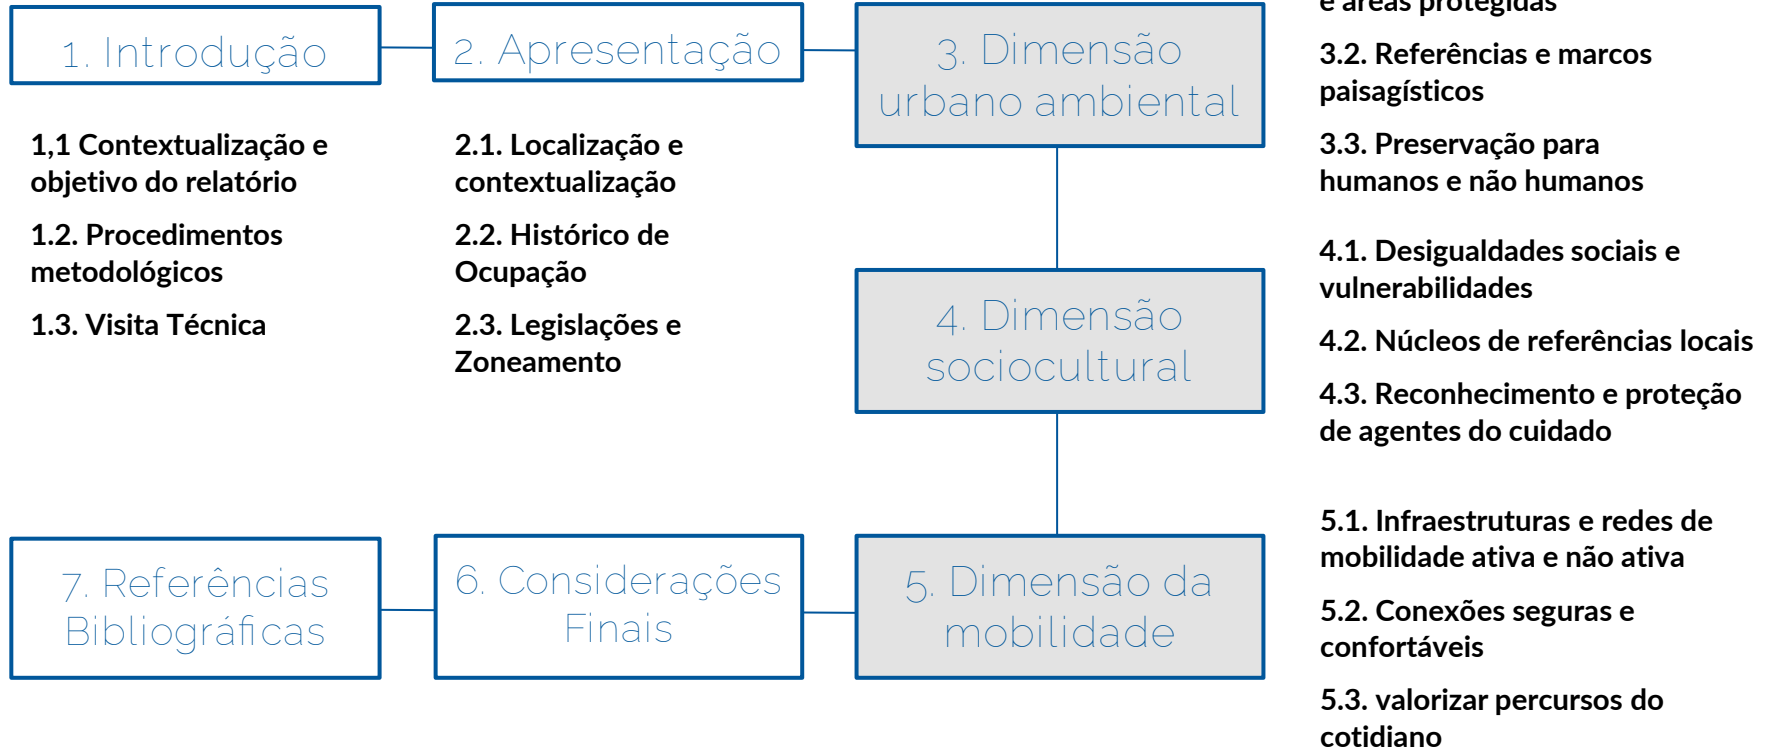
1. Introdução

1,1 Contextualização e objetivo do relatório

1.2. Procedimentos metodológicos

1.3. Visita Técnica

2. Apresentação

2.1. Localização e contextualização

2.2. Histórico de Ocupação

2.3. Legislações e Zoneamento

3. Dimensão urbano ambiental

e áreas protegidas

3.2. Referências e marcos paisagísticos

3.3. Preservação para humanos e não humanos

4. Dimensão sociocultural

4.1. Desigualdades sociais e vulnerabilidades

4.2. Núcleos de referências locais

4.3. Reconhecimento e proteção de agentes do cuidado

5. Dimensão da mobilidade

5.1. Infraestruturas e redes de mobilidade ativa e não ativa

5.2. Conexões seguras e confortáveis

5.3. valorizar percursos do cotidiano

6. Considerações Finais

7. Referências Bibliográficas